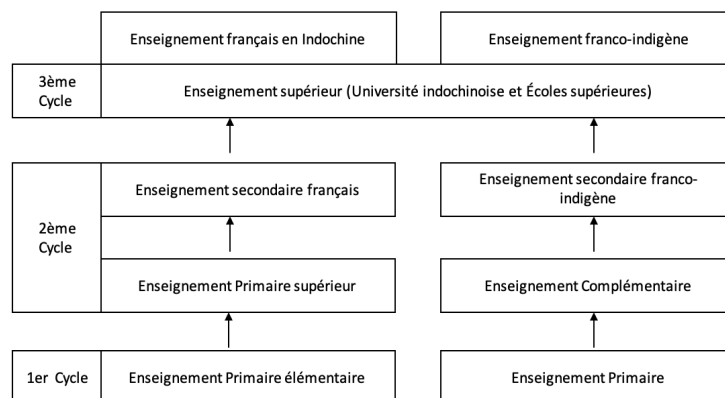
Enseignement français en Indochine

Enseignement franco-indigène

3ème Cycle

Enseignement supérieur (Université indochinoise et Écoles supérieures)

Enseignement secondaire français

Enseignement secondaire franco-indigène

2ème Cycle

Enseignement Primaire supérieur

Enseignement Complémentaire

1er Cycle

Enseignement Primaire élémentaire

Enseignement Primaire